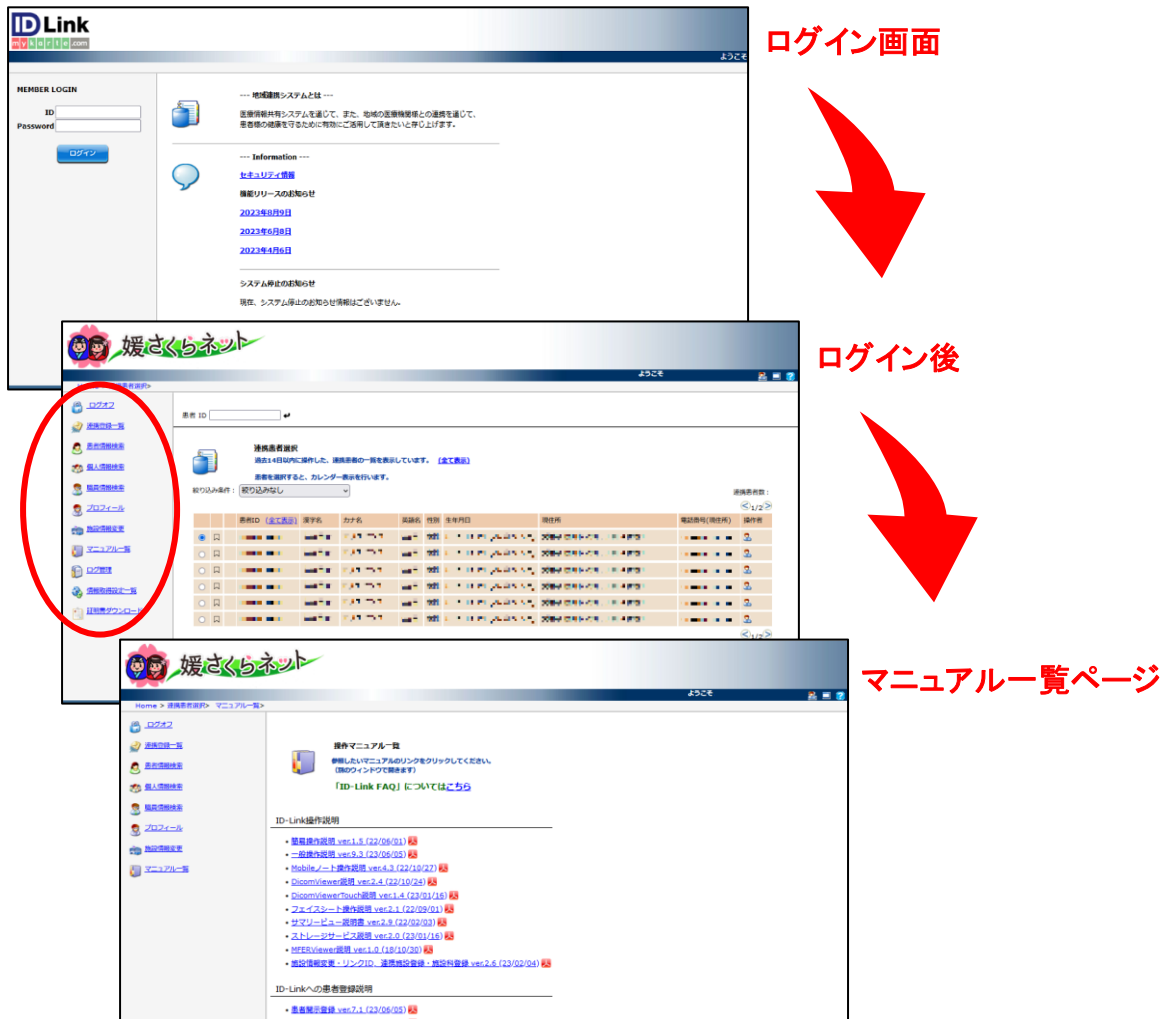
ID Link
mykarte.com

ようこそ

ログイン画面

MEMBER LOGIN
ID
Password
ログイン

--- 地域連携システムとは ---
医療情報共有システムを通じて、また、地域の医療機関との連携を通じて、患者様の健康を守るために有効にご活用して頂きたいと存じ上げます。

--- Information ---
セキュリティ情報
機能リリースのお知らせ
2023年8月9日
2023年6月8日
2023年4月6日

システム停止のお知らせ
現在、システム停止のお知らせ情報はございません。

媛さくらネット

ようこそ

ログイン後

ログオフ
連携登録一覧
患者情報検索
個人情報検索
職員情報検索
プロフィール
施設情報変更
マニュアル一覧
ログ管理
情報取得設定一覧
証明書ダウンロード

患者 ID

連携患者選択
過去14日以内に操作した、連携患者の一覧を表示しています。 [全て表示]
患者を選択すると、カレンダー表示を行います。

絞り込み条件： 絞り込みなし

連携患者数：
1/2

| | | 患者ID（全て表示） | 漢字名 | カナ名 | 英語名 | 性別 | 生年月日 | 現住所 | 電話番号(現住所) | 操作者 |
|---|---|---|---|---|---|---|---|---|---|---|
| | | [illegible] | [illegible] | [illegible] | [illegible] | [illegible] | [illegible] | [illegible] | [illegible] | |
| | | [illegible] | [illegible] | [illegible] | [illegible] | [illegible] | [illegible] | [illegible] | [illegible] | |
| | | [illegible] | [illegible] | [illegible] | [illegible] | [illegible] | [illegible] | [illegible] | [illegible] | |
| | | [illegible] | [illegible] | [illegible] | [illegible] | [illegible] | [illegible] | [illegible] | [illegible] | |
| | | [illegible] | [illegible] | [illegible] | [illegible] | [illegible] | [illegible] | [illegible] | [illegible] | |
| | | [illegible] | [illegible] | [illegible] | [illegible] | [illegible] | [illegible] | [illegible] | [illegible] | |

1/2

媛さくらネット

ようこそ

マニュアル一覧ページ

Home > 連携患者選択> マニュアル一覧>

ログオフ
連携登録一覧
患者情報検索
個人情報検索
職員情報検索
プロフィール
施設情報変更
マニュアル一覧

操作マニュアル一覧
参照したいマニュアルのリンクをクリックしてください。
(別のウィンドウで開きます)

「ID-Link FAQ」についてはこちら

ID-Link操作説明
• 簡易操作説明 ver.1.5 (22/06/01)
• 一般操作説明 ver.9.3 (23/06/05)
• Mobileノート操作説明 ver.4.3 (22/10/27)
• DicomViewer説明 ver.2.4 (22/10/24)
• DicomViewerTouch説明 ver.1.4 (23/01/16)
• フェイスシート操作説明 ver.2.1 (22/09/01)
• サマリービュー説明書 ver.2.9 (22/02/03)
• ストレージサービス説明 ver.2.0 (23/01/16)
• MFERViewer説明 ver.1.0 (18/10/30)
• 施設情報変更・リンクID、連携施設登録・施設科登録 ver.2.6 (23/02/04)

ID-Linkへの患者登録説明
• 患者開示登録 ver.7.1 (23/06/05)